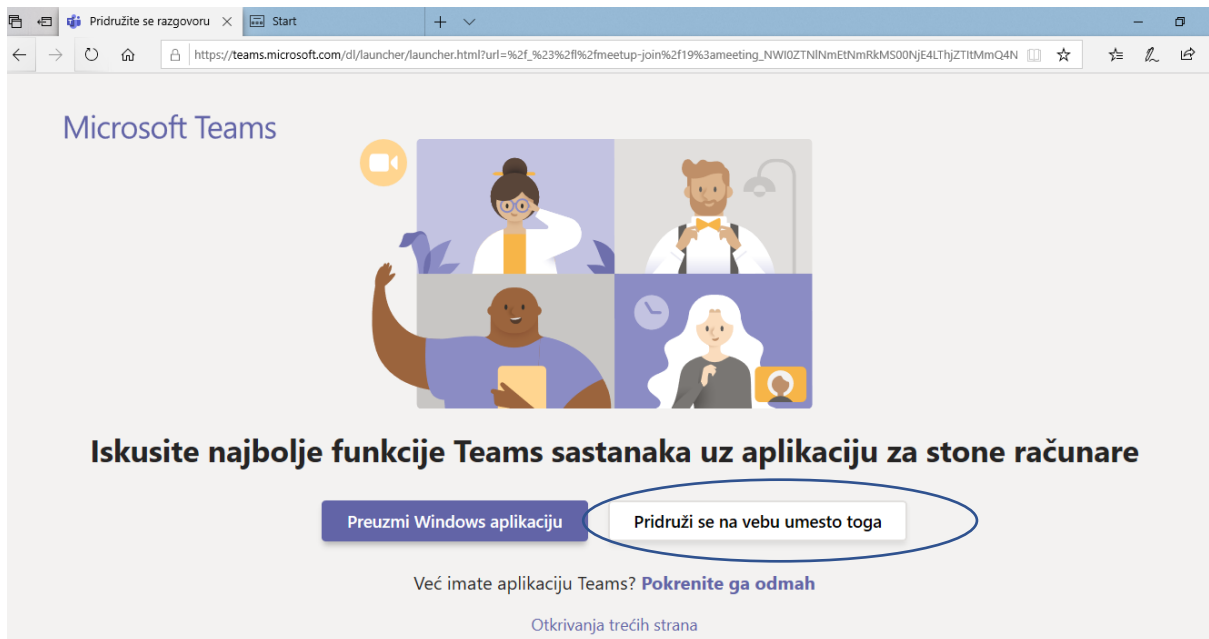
Pridružite se razgovoru

Start

https://teams.microsoft.com/dl/launcher/launcher.html?url=%2f_%23%2fl%2fmeetup-join%2f19%3ameeting_NWI0ZTNlNmEtNmRkMS00NjE4LThjZTItMmQ4N

Microsoft Teams

Iskusite najbolje funkcije Teams sastanaka uz aplikaciju za stone računare

Preuzmi Windows aplikaciju

Pridruži se na vebu umesto toga

Već imate aplikaciju Teams? Pokrenite ga odmah

Otkrivanja trećih strana